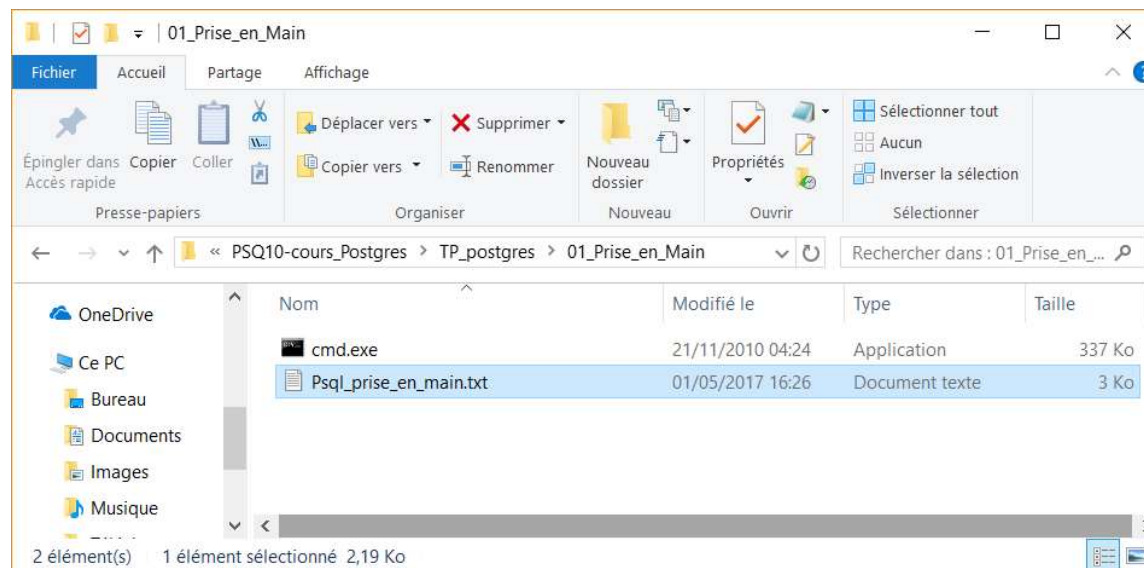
01_Prise_en_Main

Fichier Accueil Partage Affichage

Épingler dans Accès rapide Copier Coller
Presse-papiers

Déplacer vers ▾ Supprimer ▾
Copier vers ▾ Renommer
Organiser

Nouveau dossier
Nouveau

Propriétés
Ouvrir

Sélectionner tout
Aucun
Inverser la sélection
Sélectionner

« PSQ10-cours_Postgres > TP_postgres > 01_Prise_en_Main

Rechercher dans : 01_Prise_en_...

OneDrive
Ce PC
Bureau
Documents
Images
Musique

| Nom | Modifié le | Type | Taille |
|---|---|---|---|
| cmd.exe | 21/11/2010 04:24 | Application | 337 Ko |
| Psql_prise_en_main.txt | 01/05/2017 16:26 | Document texte | 3 Ko |

2 élément(s) 1 élément sélectionné 2,19 Ko